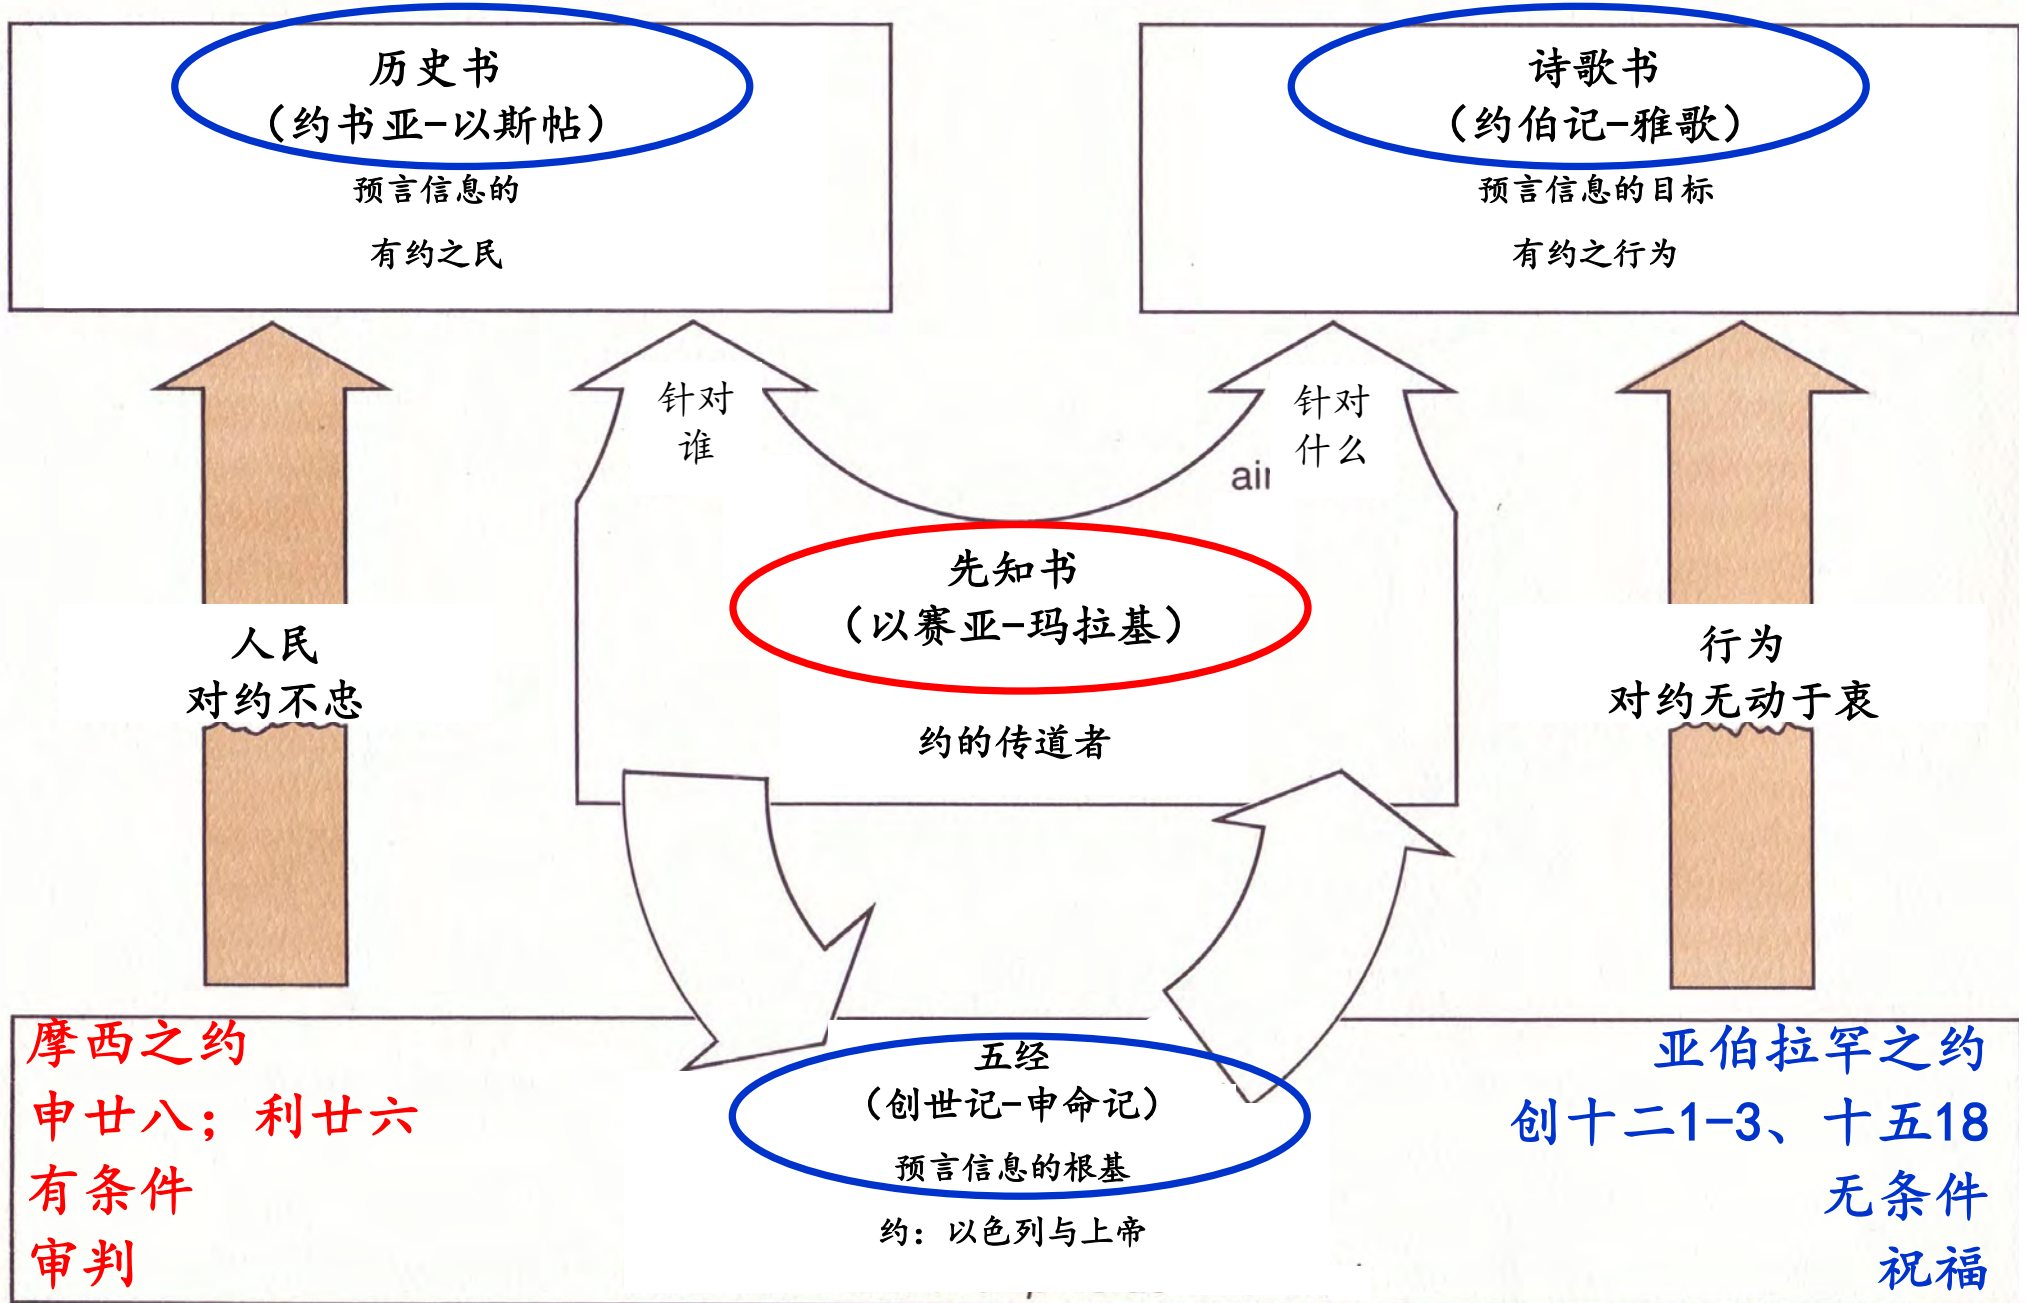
历史书
（约书亚–以斯帖）
预言信息的
有约之民

诗歌书
（约伯记–雅歌）
预言信息的目标
有约之行为

针对
谁

针对
什么

ai

人民
对约不忠

先知书
（以赛亚–玛拉基）
约的传道者

行为
对约无动于衷

摩西之约
申廿八；利廿六
有条件
审判

五经
（创世记–申命记）
预言信息的根基
约：以色列与上帝

亚伯拉罕之约
创十二1–3、十五18
无条件
祝福